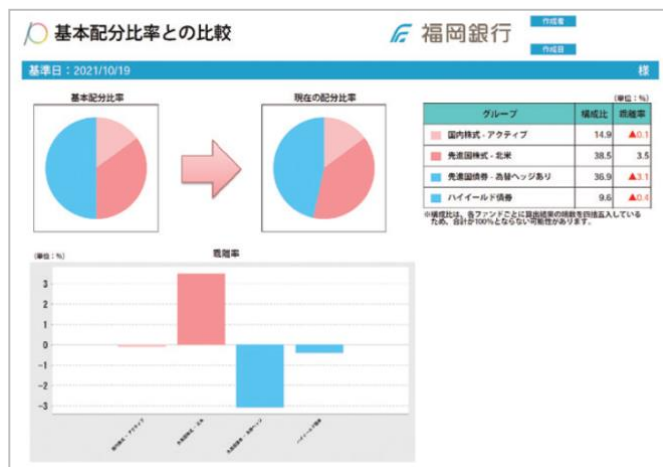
基本配分比率との比較

福岡銀行

作成者

作成日

基準日：2021/10/19

様

基本配分比率

現在の配分比率

（単位：%）

| グループ | 構成比 | 乖離率 |
|---|---|---|
| 国内株式・アクティブ | 14.9 | ▲0.1 |
| 先進国株式・北米 | 38.5 | 3.5 |
| 先進国債券・為替ヘッジあり | 36.9 | ▲3.1 |
| ハイイールド債券 | 9.6 | ▲0.4 |

※構成比は、各ファンドごとに算出結果の端数を四捨五入しているため、合計が100%とならない可能性があります。

乖離率

（単位：%）

3
2
1
0
-1
-2
-3

国内株式・アクティブ
先進国株式・北米
先進国債券・為替ヘッジ
ハイイールド債券